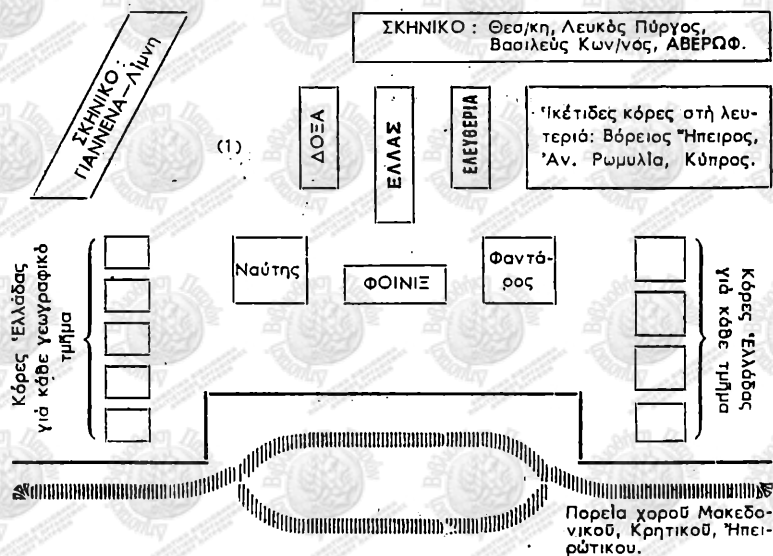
ΣΚΗΝΙΚΟ: Θεσ/κη, Λευκὸς Πύργος, Βασιλεὺς Κων/νος, ΑΒΕΡΩΦ.

ΣΚΗΝΙΚΟ: ΓΙΑΝΝΕΝΑ—Λίμνη

(1)

ΔΟΞΑ

ΕΛΛΑΣ

ΕΛΕΥΘΕΡΙΑ

Ἱκέτιδες κόρες στὴ λευτεριά: Βόρειος Ἤπειρος, Ἀν. Ρωμυλία, Κύπρος.

Κόρες Ἑλλάδας γιὰ κάθε γεωγραφικὸ τμῆμα

Ναύτης

ΦΟΙΝΙΞ

Φαντάρος

Κόρες Ἑλλάδας γιὰ κάθε τμῆμα

Πορεία χοροῦ Μακεδονικοῦ, Κρητικοῦ, Ἠπειρώτικου.